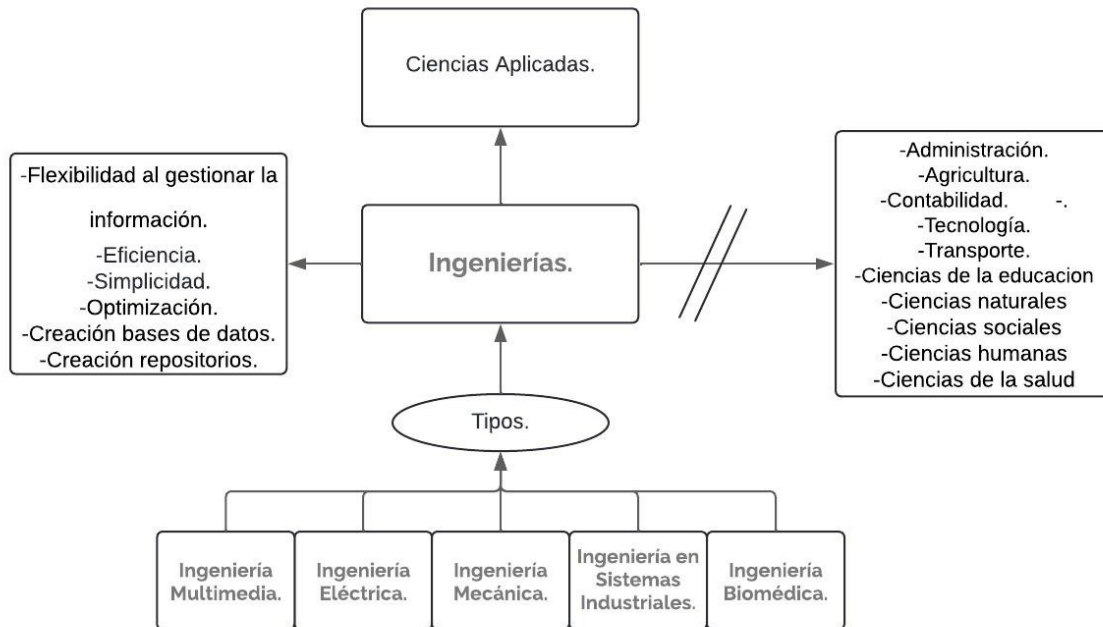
Ciencias Aplicadas.

-Flexibilidad al gestionar la información.
-Eficiencia.
-Simplicidad.
-Optimización.
-Creación bases de datos.
-Creación repositorios.

Ingenierías.

-Administración.
-Agricultura.
-Contabilidad. -.
-Tecnología.
-Transporte.
-Ciencias de la educacion
-Ciencias naturales
-Ciencias sociales
-Ciencias humanas
-Ciencias de la salud

Tipos.

Ingeniería Multimedia.

Ingeniería Eléctrica.

Ingeniería Mecánica.

Ingeniería en Sistemas Industriales.

Ingeniería Biomédica.